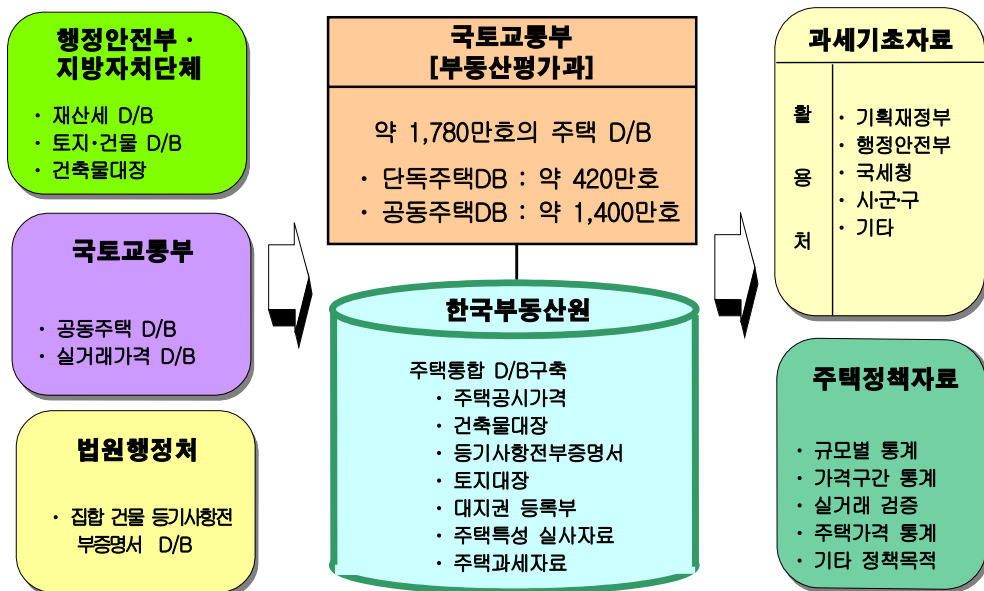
행정안전부 · 지방자치단체

· 재산세 D/B
· 토지·건물 D/B
· 건축물대장

국토교통부

· 공동주택 D/B
· 실거래가격 D/B

법원행정처

· 집합 건물 등기사항전부증명서 D/B

국토교통부
[부동산평가과]

약 1,780만호의 주택 D/B

· 단독주택DB : 약 420만호
· 공동주택DB : 약 1,400만호

한국부동산원

주택통합 D/B구축
· 주택공시가격
· 건축물대장
· 등기사항전부증명서
· 토지대장
· 대지권 등록부
· 주택특성 실사자료
· 주택과세자료

과세기초자료

활
용
처

· 기획재정부
· 행정안전부
· 국세청
· 시·군·구
· 기타

주택정책자료

· 규모별 통계
· 가격구간 통계
· 실거래 검증
· 주택가격 통계
· 기타 정책목적